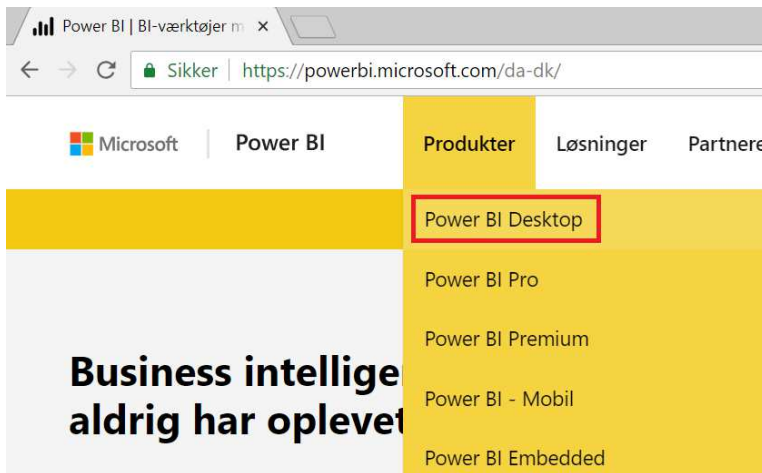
Power BI | BI-værktøjer m ×

Sikker | https://powerbi.microsoft.com/da-dk/

Microsoft | Power BI | Produkter | Løsninger | Partnere

Power BI Desktop

Power BI Pro

Power BI Premium

Power BI - Mobil

Power BI Embedded

Business intellige aldrig har oplevet